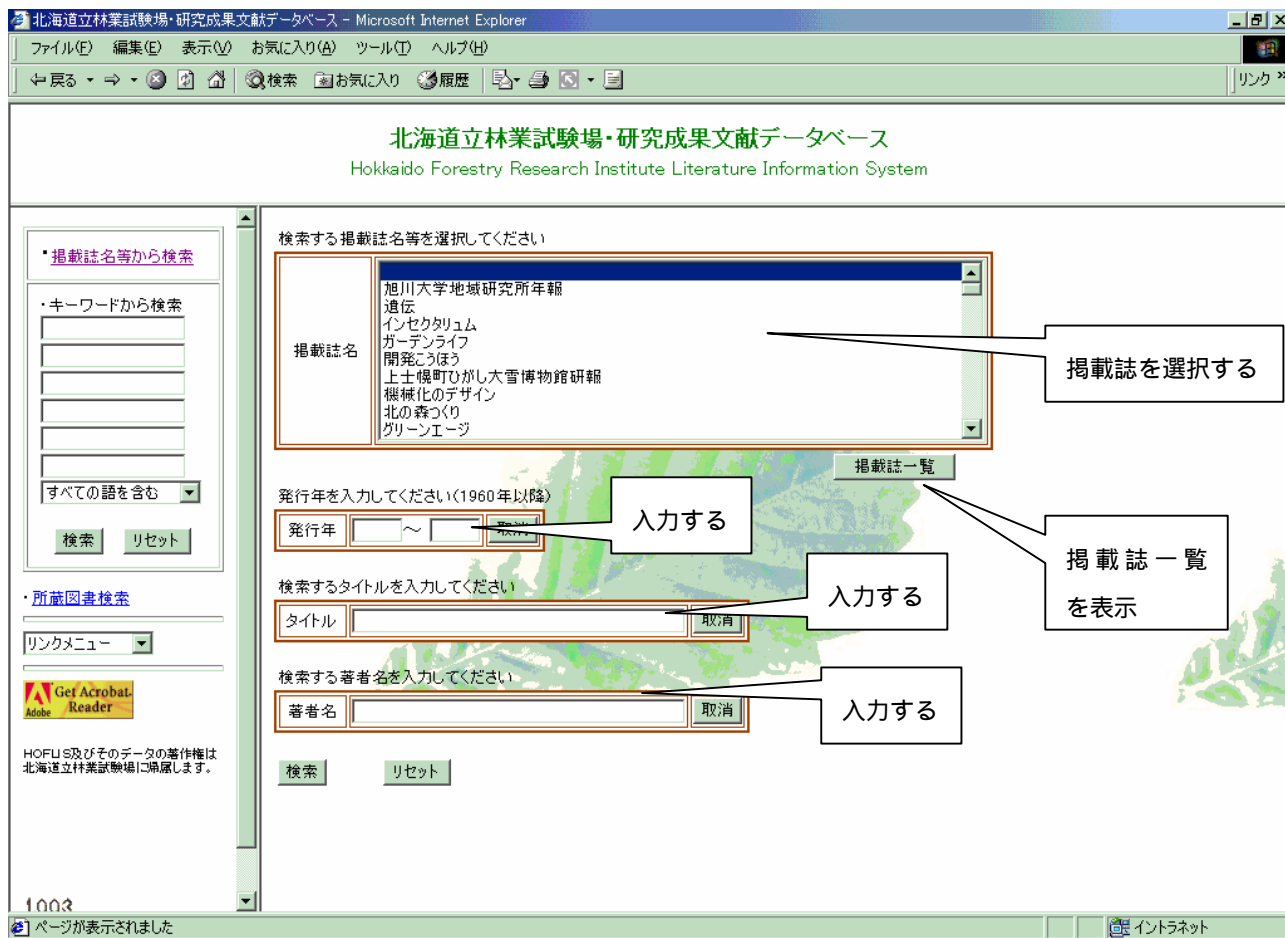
北海道立林業試験場・研究成果文献データベース - Microsoft Internet Explorer

ファイル(F) 編集(E) 表示(V) お気に入り(A) ツール(T) ヘルプ(H)

戻る 検索 お気に入り 履歴 リンク

北海道立林業試験場・研究成果文献データベース
Hokkaido Forestry Research Institute Literature Information System

・掲載誌名等から検索

・キーワードから検索

すべての語を含む

検索 リセット

・所蔵図書検索

リンクメニュー

Get Acrobat Reader
Adobe

HOFLIS及びそのデータの著作権は北海道立林業試験場に帰属します。

1003

検索する掲載誌名等を選択してください

| 掲載誌名 | 旭川大学地域研究所年報<br>遺伝<br>インセクタリュム<br>ガーデンライフ<br>開発こうほう<br>上士幌町ひがし大雪博物館研報<br>機械化のデザイン<br>北の森つくり<br>グリーンエージ |
|---|---|

掲載誌を選択する

掲載誌一覧

発行年を入力してください(1960年以降)

発行年 ～ 取消

入力する

掲載誌一覧を表示

検索するタイトルを入力してください

タイトル 取消

入力する

検索する著者名を入力してください

著者名 取消

入力する

検索 リセット

ページが表示されました

イントラネット